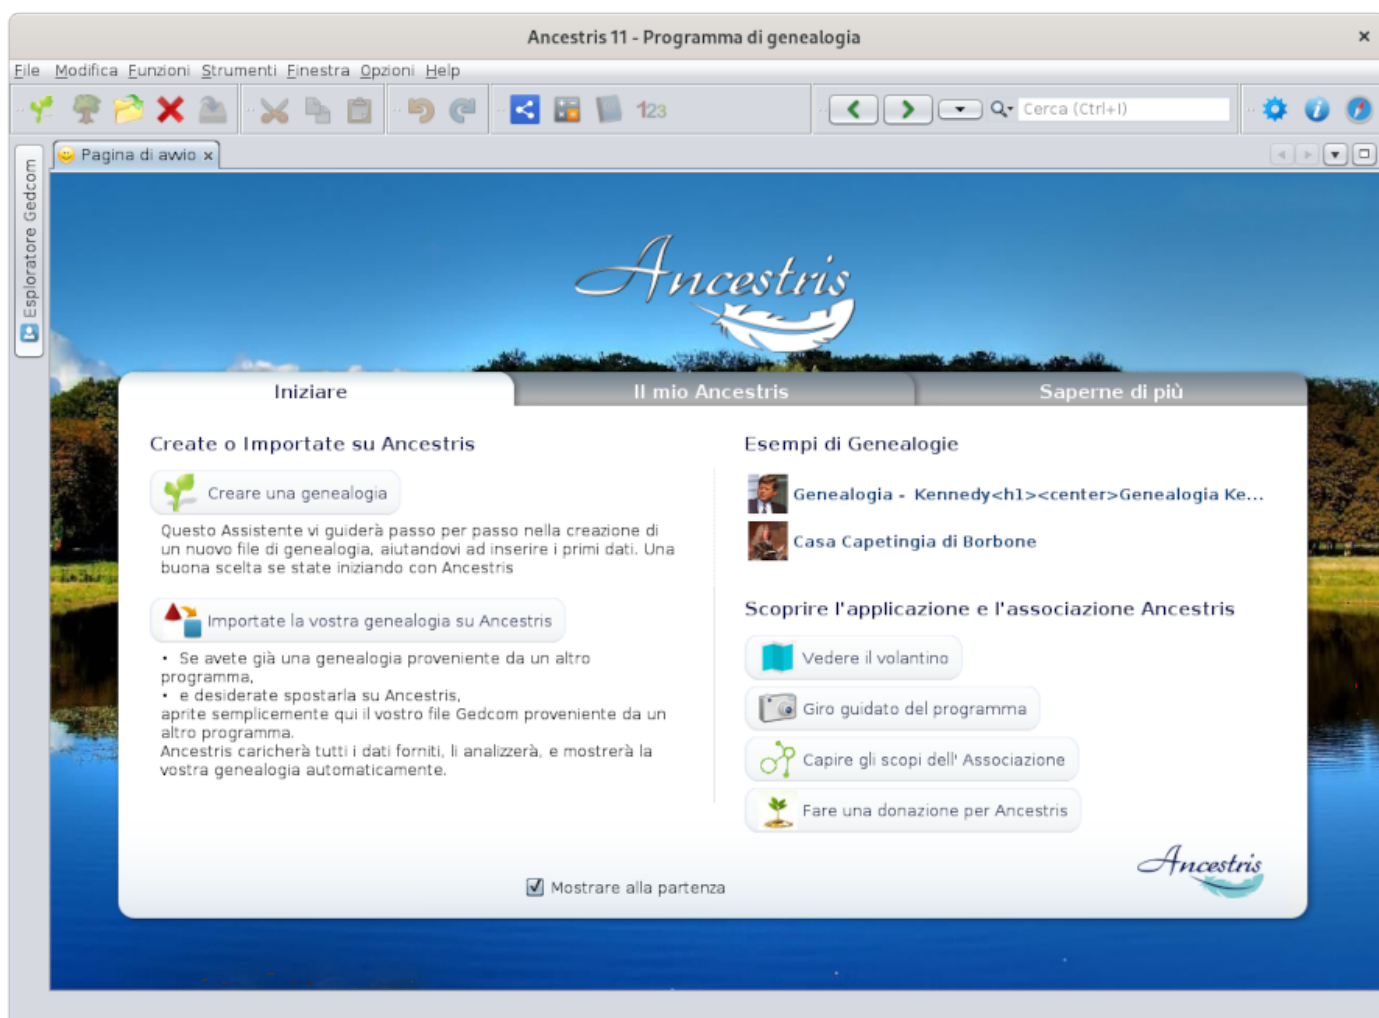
Ancestris 11 - Programma di genealogia

File Modifica Funzioni Strumenti Finestra Opzioni Help

123

Cerca (Ctrl+I)

Esploratore Gedcom

Pagina di avvio ×

Ancestris

Iniziare | Il mio Ancestris | Saperne di più

Create o Importate su Ancestris

Creare una genealogia

Questo Assistente vi guiderà passo per passo nella creazione di un nuovo file di genealogia, aiutandovi ad inserire i primi dati. Una buona scelta se state iniziando con Ancestris

Importate la vostra genealogia su Ancestris

• Se avete già una genealogia proveniente da un altro programma,
• e desiderate spostarla su Ancestris,
aprite semplicemente qui il vostro file Gedcom proveniente da un altro programma.
Ancestris caricherà tutti i dati forniti, li analizzerà, e mostrerà la vostra genealogia automaticamente.

Esempi di Genealogie

Genealogia - Kennedy<h1><center>Genealogia Ke...

Casa Capetingia di Borbone

Scoprire l'applicazione e l'associazione Ancestris

Vedere il volantino

Giro guidato del programma

Capire gli scopi dell' Associazione

Fare una donazione per Ancestris

Ancestris

Mostrare alla partenza